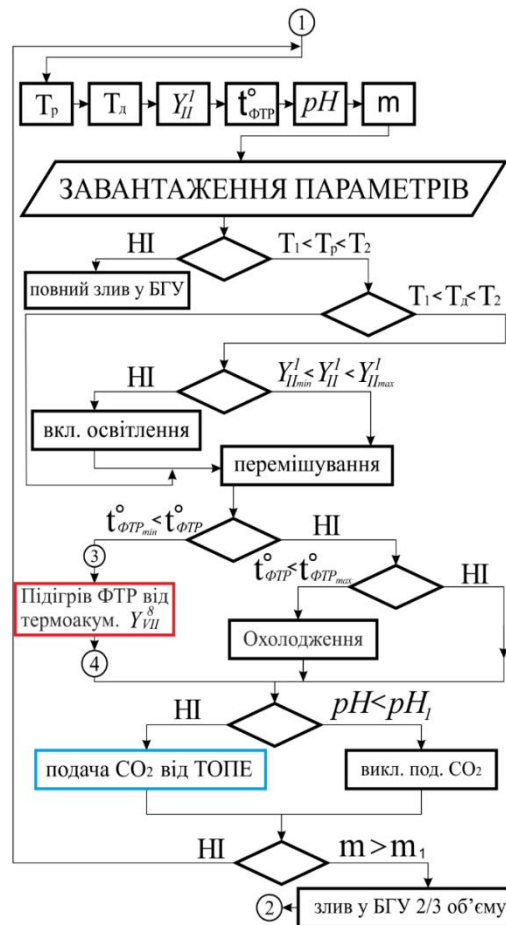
1

$T_р$

$T_д$

$Y_{II}^{I}$

$t^\circ_{ФТР}$

$pH$

m

ЗАВАНТАЖЕННЯ ПАРАМЕТРІВ

НІ

$T_1 < T_р < T_2$

повний злив у БГУ

$T_1 < T_д < T_2$

НІ

$Y_{II_{min}}^{I} < Y_{II}^{I} < Y_{II_{max}}^{I}$

вкл. освітлення

перемішування

$t^\circ_{ФТР_{min}} < t^\circ_{ФТР}$

НІ

3

$t^\circ_{ФТР} < t^\circ_{ФТР_{max}}$

НІ

Підігрів ФТР від термоакум. $Y_{VII}^{8}$

Охолодження

4

НІ

$pH < pH_1$

подача $CO_2$ від ТОПЕ

викл. под. $CO_2$

НІ

$m > m_1$

2

злив у БГУ 2/3 об’єму